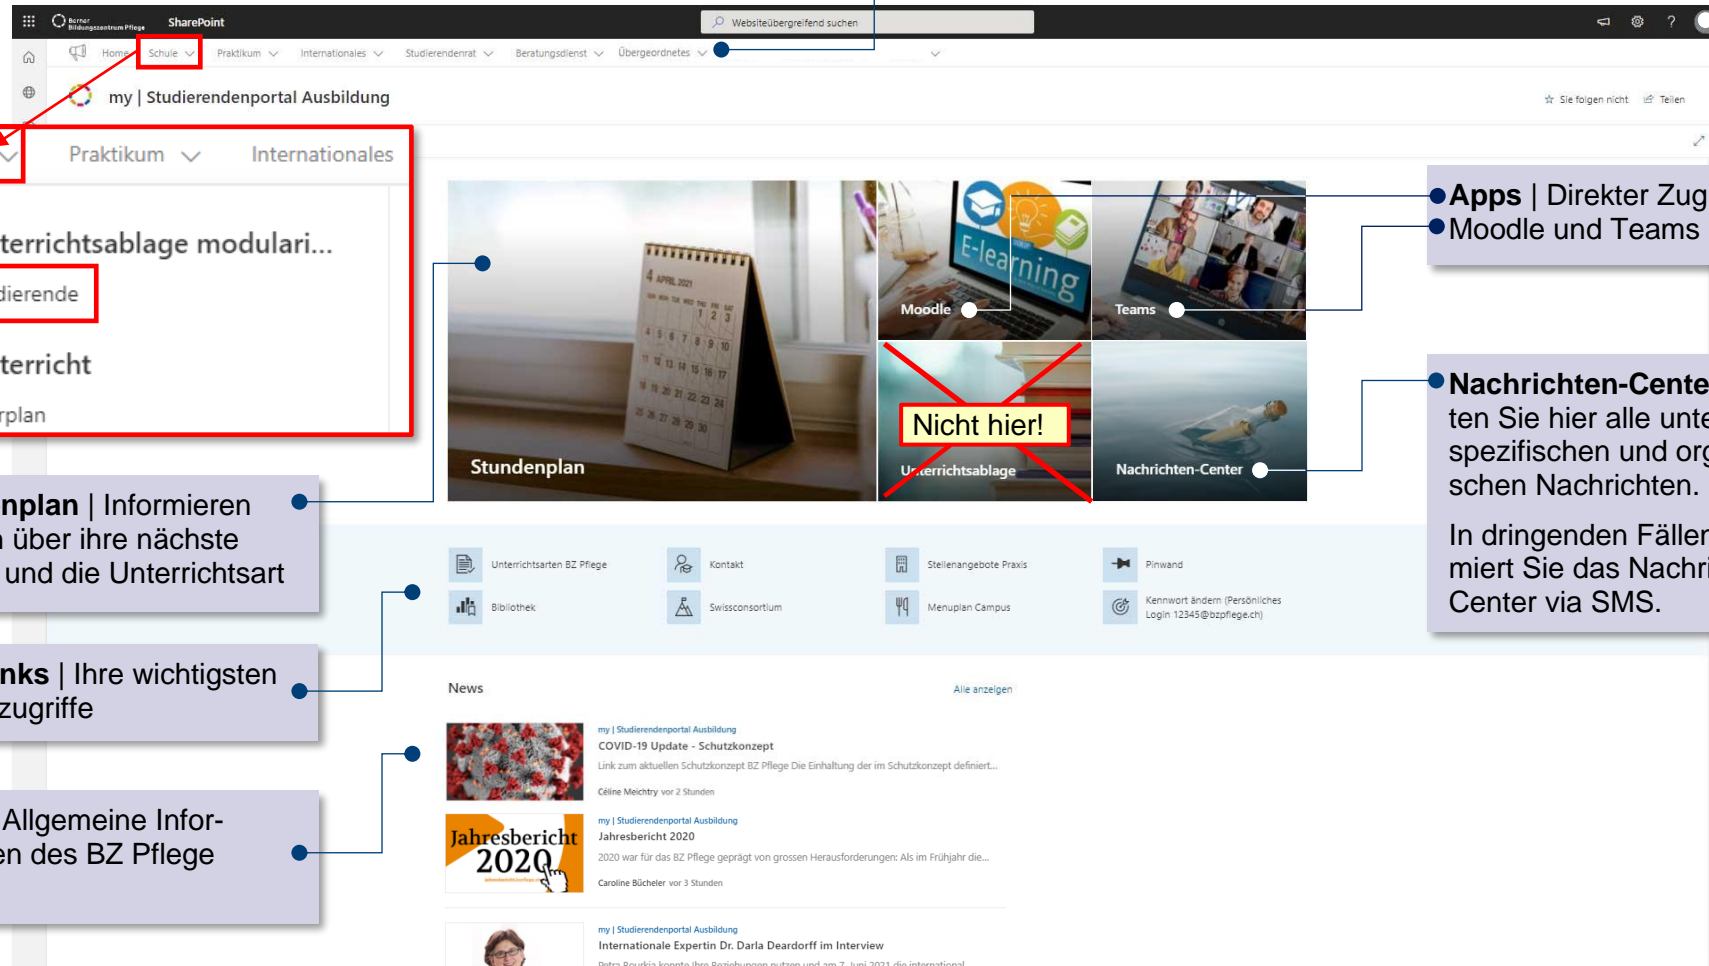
Berner Bildungszentrum Pflege SharePoint

Websiteübergreifend suchen

Home Schule Praktikum Internationales Studierendenrat Beratungsdienst Übergeordnetes

my | Studierendenportal Ausbildung

Sie folgen nicht Teilen

Praktikum Internationales

terrichtsablage modulari...

dierende

terricht

rplan

Stundenplan

E-learning

Moodle

Teams

Nicht hier!

Unterrichtsablage

Nachrichten-Center

Apps | Direkter Zug
Moodle und Teams

Nachrichten-Cente
ten Sie hier alle unte
spezifischen und org
schen Nachrichten.

In dringenden Fäller
miert Sie das Nachri
Center via SMS.

nplan | Informieren
über ihre nächste
und die Unterrichtsart

nks | Ihre wichtigsten
zugriffe

Allgemeine Infor-
en des BZ Pflege

Unterrichtsarten BZ Pflege
Kontakt
Stellenangebote Praxis
Pinwand
Bibliothek
Swissconsortium
Menuplan Campus
Kennwort ändern (Persönliches Login 12345@bzpflege.ch)

News

Alle anzeigen

my | Studierendenportal Ausbildung
COVID-19 Update - Schutzkonzept
Link zum aktuellen Schutzkonzept BZ Pflege Die Einhaltung der im Schutzkonzept definiert...
Céline Meichtry vor 2 Stunden

Jahresbericht 2020

my | Studierendenportal Ausbildung
Jahresbericht 2020
2020 war für das BZ Pflege geprägt von grossen Herausforderungen: Als im Frühjahr die...
Caroline Bücheler vor 3 Stunden

my | Studierendenportal Ausbildung
Internationale Expertin Dr. Darla Deardorff im Interview
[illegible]